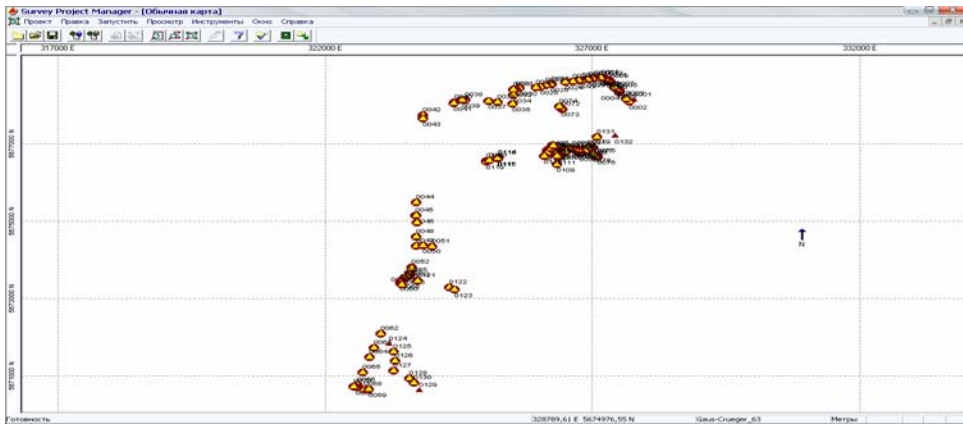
Survey Project Manager - [Обычная карта]

Проект Правка Запустить Просмотр Инструменты Окно Справка

317000 E
322000 E
327000 E
332000 E

5677000 N
5675000 N
5673000 N
5671000 N

0042
0043
0038
0036
0034
0073
0072
0004
0002
0001
0131
0132
0116
0115
0111
0109
0044
0045
0046
0049
0051
0050
0052
0122
0123
0062
0124
0125
0126
0127
0065
0128
0130
0129
0069

N

Готовность
328789,61 E 5674976,55 N
Gaus-Crueger_63
Метры